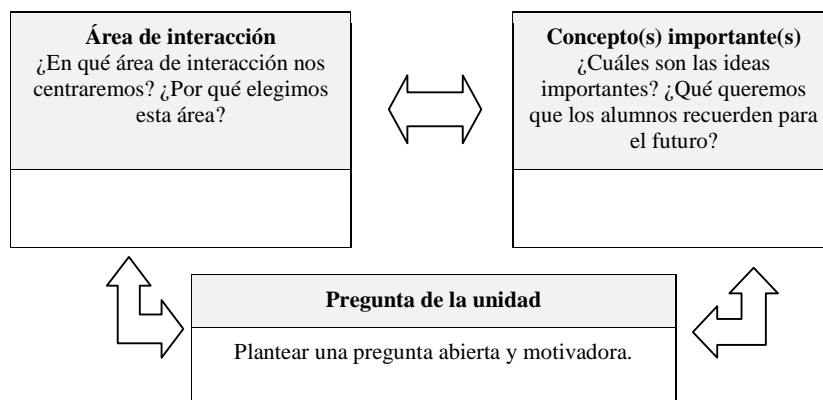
**Área de interacción**
¿En qué área de interacción nos centraremos? ¿Por qué elegimos esta área?

**Concepto(s) importante(s)**
¿Cuáles son las ideas importantes? ¿Qué queremos que los alumnos recuerden para el futuro?

**Pregunta de la unidad**
Plantear una pregunta abierta y motivadora.